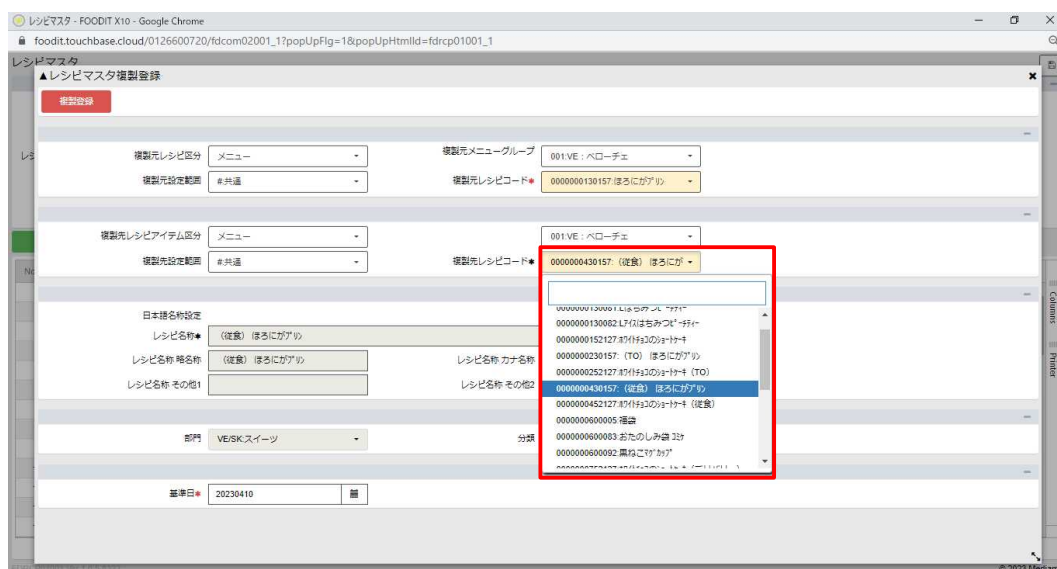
レシピマスタ - FOODIT X10 - Google Chrome
foodit.touchbase.cloud/0126600720/fdcom02001_1?popUpFlg=1&popUpHtmlId=fdrcp01001_1

レシピマスタ
▲レシピマスタ複製登録

複製登録

複製元レシピ区分 メニュー
複製元メニューグループ 001:VE：ベローチェ
複製元設定範囲 #:共通
複製元レシピコード* 0000000130157:ほろにがプリン

複製先レシピアイテム区分 メニュー
001:VE：ベローチェ
複製先設定範囲 #:共通
複製先レシピコード* 0000000430157:（従食）ほろにが

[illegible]
0000000130082:Lアイスはちみつピーチティー
0000000152127:ホワイトチョコのショートケーキ
0000000230157:（TO）ほろにがプリン
0000000252127:ホワイトチョコのショートケーキ（TO）
0000000430157:（従食）ほろにがプリン
0000000452127:ホワイトチョコのショートケーキ（従食）
0000000600005:福袋
0000000600083:おたのしみ袋 ミニ
0000000600092:黒ねこマグカップ
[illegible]

日本語名称設定
レシピ名称* （従食）ほろにがプリン
レシピ名称 略名称 （従食）ほろにがプリン
レシピ名称 カナ名称
レシピ名称 その他1
レシピ名称 その他2

部門 VE/SK:スイーツ
分類

基準日* 20230410

Columns
Printer
© 2023 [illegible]